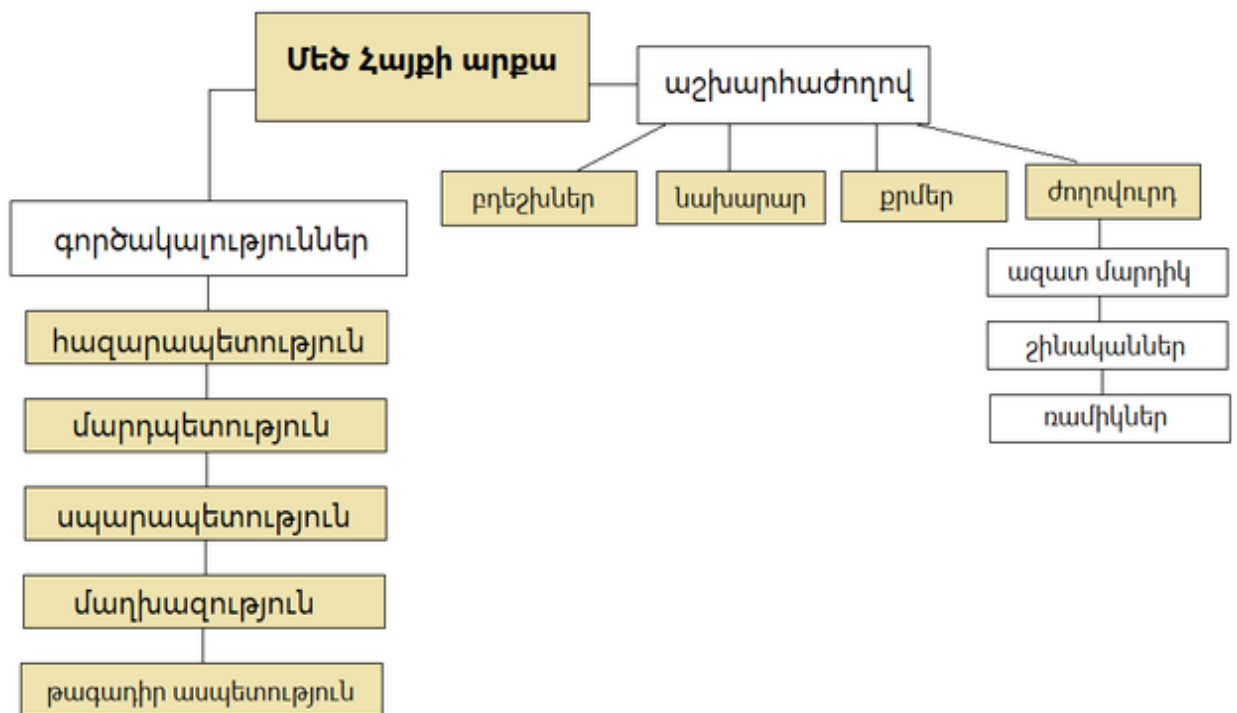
Մեծ Հայքի արքա

աշխարհաժողով

բդեշխներ

նախարար

քրմեր

ժողովուրդ

ազատ մարդիկ

շինականներ

ռամիկներ

գործակալություններ

հազարապետություն

մարդպետություն

սպարապետություն

մաղխազություն

թագադիր ասպետություն